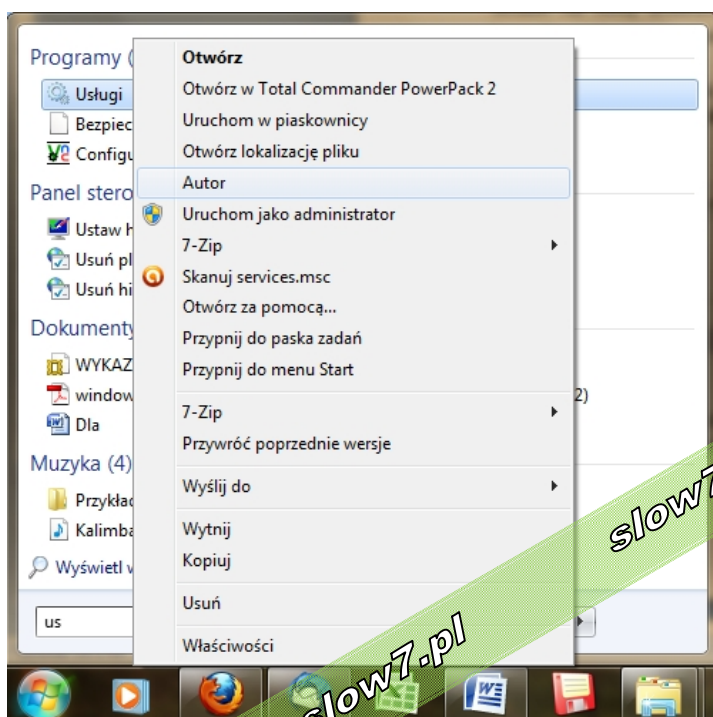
Programy (
Usługi
Bezpiec
Configu
Panel stero
Ustaw h
Usuń pl
Usuń hi
Dokumenty
WYKAZ
window
Dla
Muzyka (4)
Przykład
Kalimba
Wyświetl v
us

Otwórz
Otwórz w Total Commander PowerPack 2
Uruchom w piaskownicy
Otwórz lokalizację pliku
Autor
Uruchom jako administrator
7-Zip
Skanuj services.msc
Otwórz za pomocą...
Przypnij do paska zadań
Przypnij do menu Start
7-Zip
Przywróć poprzednie wersje
Wyślij do
Wytnij
Kopiuj
Usuń
Właściwości

2)

slow7
slow7.pl